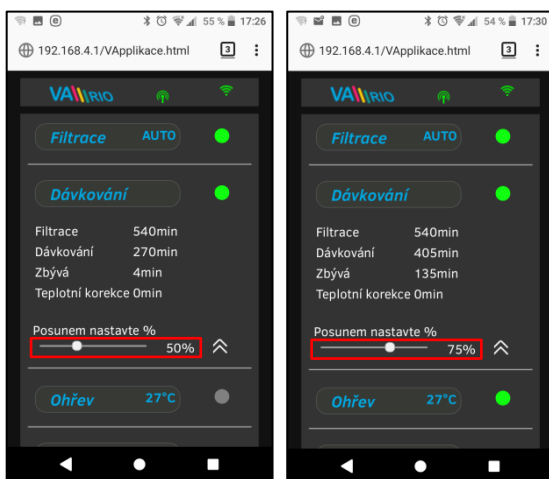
55 % 17:26

192.168.4.1/VApplikace.html 3

VARIO

Filtrace AUTO

Dávkování

Filtrace 540min
Dávkování 270min
Zbývá 4min
Teplotní korekce 0min

Posunem nastavte %
50%

Ohřev 27°C

54 % 17:30

192.168.4.1/VApplikace.html 3

VARIO

Filtrace AUTO

Dávkování

Filtrace 540min
Dávkování 405min
Zbývá 135min
Teplotní korekce 0min

Posunem nastavte %
75%

Ohřev 27°C